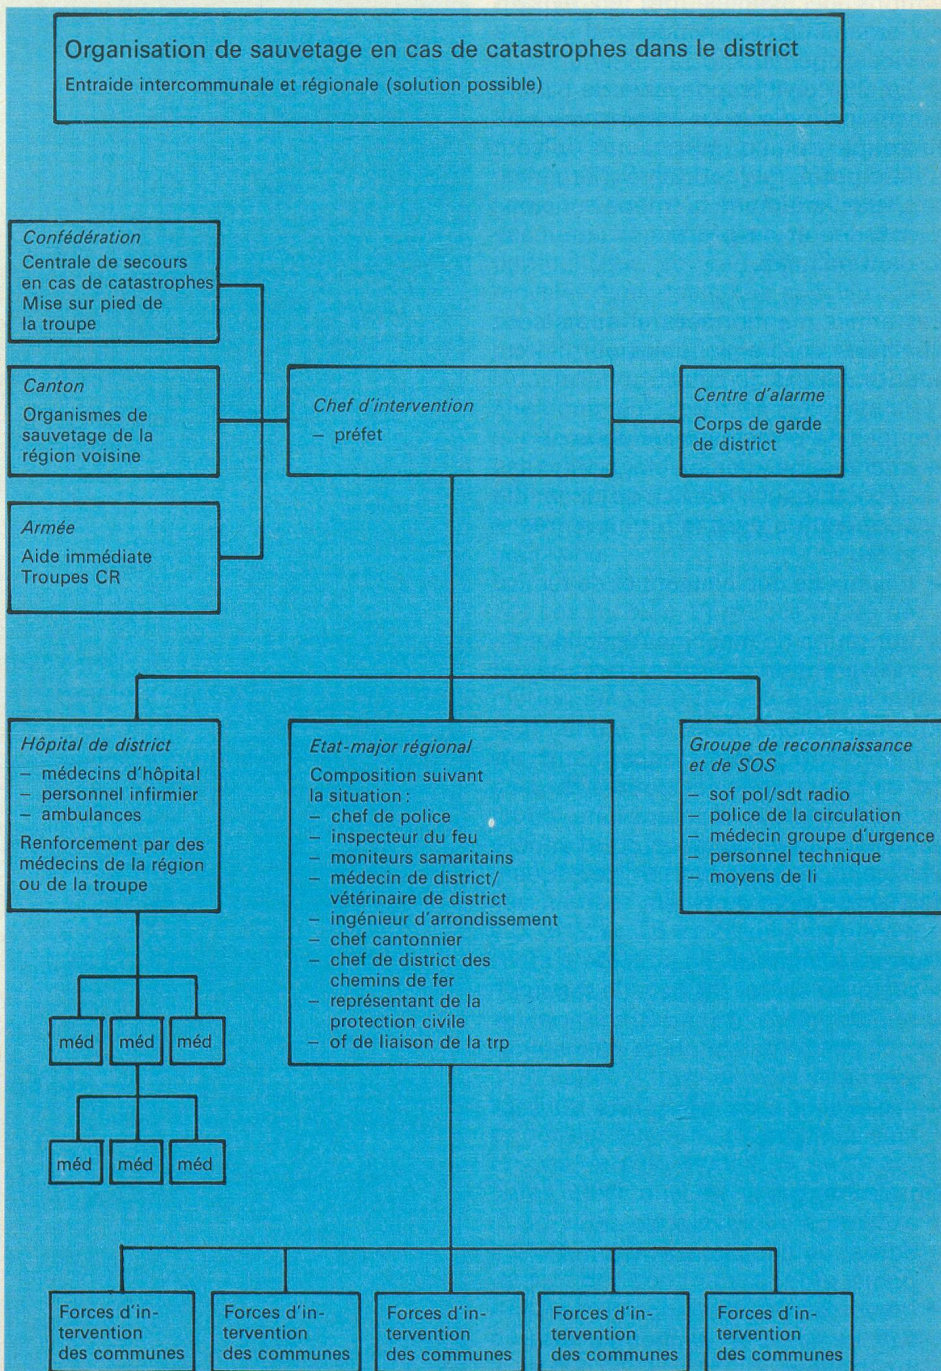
Organisation de sauvetage en cas de catastrophes dans le district
Entraide intercommunale et régionale (solution possible)

Confédération
Centrale de secours en cas de catastrophes
Mise sur pied de la troupe

Canton
Organismes de sauvetage de la région voisine

Armée
Aide immédiate
Troupes CR

Chef d'intervention
– préfet

Centre d'alarme
Corps de garde de district

Hôpital de district
– médecins d'hôpital
– personnel infirmier
– ambulances
Renforcement par des médecins de la région ou de la troupe

Etat-major régional
Composition suivant la situation :
– chef de police
– inspecteur du feu
– moniteurs samaritains
– médecin de district/ vétérinaire de district
– ingénieur d'arrondissement
– chef cantonnier
– chef de district des chemins de fer
– représentant de la protection civile
– of de liaison de la trp

Groupe de reconnaissance et de SOS
– sof pol/sdt radio
– police de la circulation
– médecin groupe d'urgence
– personnel technique
– moyens de li

méd méd méd

méd méd méd

Forces d'intervention des communes

Forces d'intervention des communes

Forces d'intervention des communes

Forces d'intervention des communes

Forces d'intervention des communes